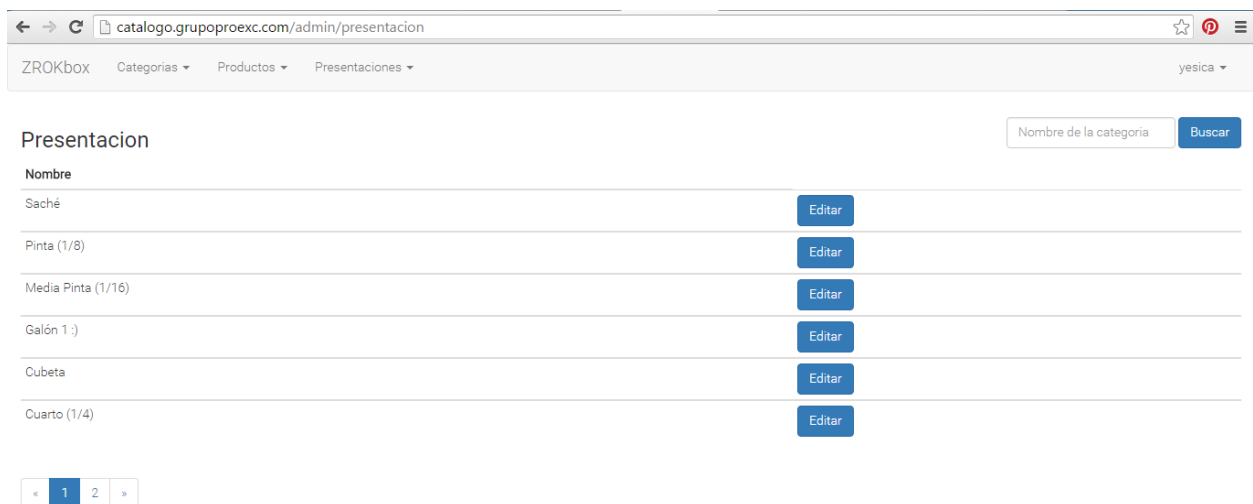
catalogo.grupoproexc.com/admin/presentacion

ZROKbox Categorias ▾ Productos ▾ Presentaciones ▾ yesica ▾

Presentacion

Nombre de la categoria Buscar

| Nombre | |
|---|---|
| Saché | Editar |
| Pinta (1/8) | Editar |
| Media Pinta (1/16) | Editar |
| Galón 1 :) | Editar |
| Cubeta | Editar |
| Cuarto (1/4) | Editar |

« 1 2 »